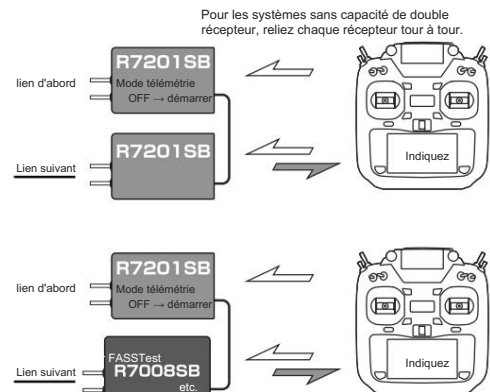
Pour les systèmes sans capacité de double récepteur, reliez chaque récepteur tour à tour.

lien d'abord

R7201SB
Mode télémétrie
OFF → démarrer

Lien suivant

R7201SB

Indiquez

lien d'abord

R7201SB
Mode télémétrie
OFF → démarrer

Lien suivant

FASSTest
R7008SB
etc.

Indiquez